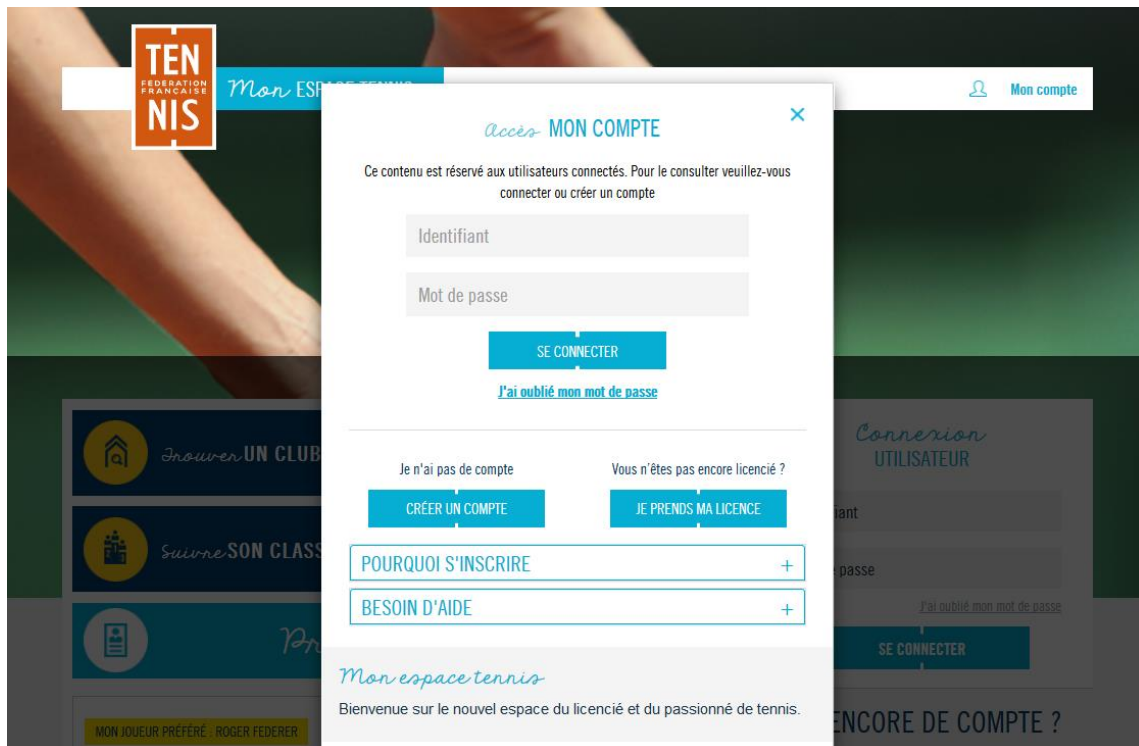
TEN
FEDERATION FRANCAISE
NIS

Mon ESP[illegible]

Mon compte

Accès MON COMPTE

×

Ce contenu est réservé aux utilisateurs connectés. Pour le consulter veuillez-vous connecter ou créer un compte

Identifiant

Mot de passe

SE CONNECTER

J'ai oublié mon mot de passe

Je n'ai pas de compte

CRÉER UN COMPTE

Vous n'êtes pas encore licencié ?

JE PRENDS MA LICENCE

POURQUOI S'INSCRIRE +

BESOIN D'AIDE +

Mon espace tennis

Bienvenue sur le nouvel espace du licencié et du passionné de tennis.

Trouver UN CLUB

Suivre SON CLASS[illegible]

Pr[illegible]

MON JOUEUR PRÉFÉRÉ : ROGER FEDERER

Connexion
UTILISATEUR

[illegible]iant

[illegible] passe

J'ai oublié mon mot de passe

SE CONNECTER

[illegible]ENCORE DE COMPTE ?